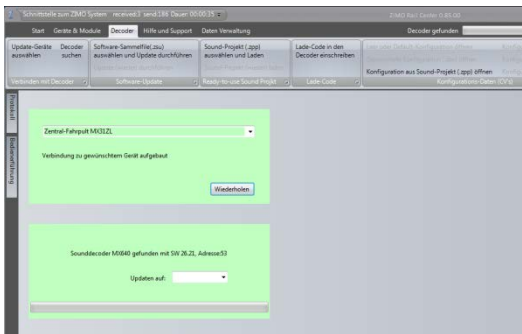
Schnittstelle zum ZIMO System received:3 send:186 Dauer 00:00:35

ZIMO Rail Center 0.85.00

Start Geräte & Module Decoder Hilfe und Support Daten Verwaltung

Decoder gefunden

Update-Geräte auswählen
Decoder suchen
Verbinden mit Decoder

Software-Sammelfile(.zsu) auswählen und Update durchführen
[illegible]
Software-Update

Sound-Projekt (.zpp) auswählen und Laden
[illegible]
Ready-to-use Sound Projekt

Lade-Code in den Decoder einschreiben
Lade-Code

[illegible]
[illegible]
Konfiguration aus Sound-Projekt (.zpp) öffnen
Konfigurations Daten (CV's)

Produkt

Bedienoberfläche

Zentral-Fahrpult MX31ZL

Verbindung zu gewünschtem Gerät aufgebaut

Wiederholen

Sounddecoder MX640 gefunden mit SW 26.21, Adresse:53

Updaten auf: